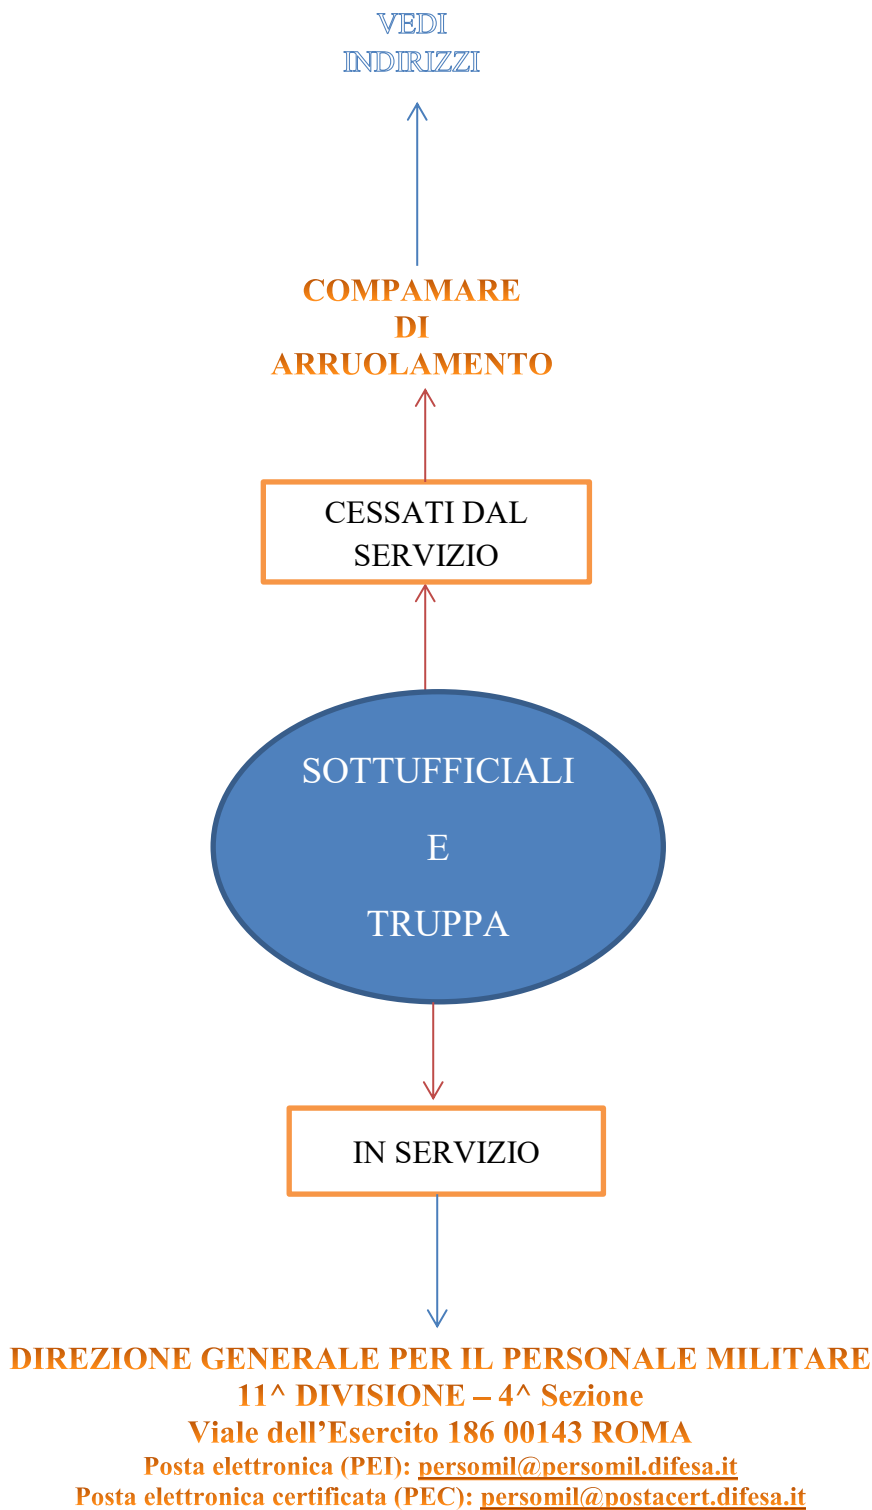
VEDI
INDIRIZZI

COMPAMARE
DI
ARRUOLAMENTO

CESSATI DAL SERVIZIO

SOTTUFFICIALI
E
TRUPPA

IN SERVIZIO

DIREZIONE GENERALE PER IL PERSONALE MILITARE
11^ DIVISIONE – 4^ Sezione
Viale dell’Esercito 186 00143 ROMA
Posta elettronica (PEI): persomil@persomil.difesa.it
Posta elettronica certificata (PEC): persomil@postacert.difesa.it